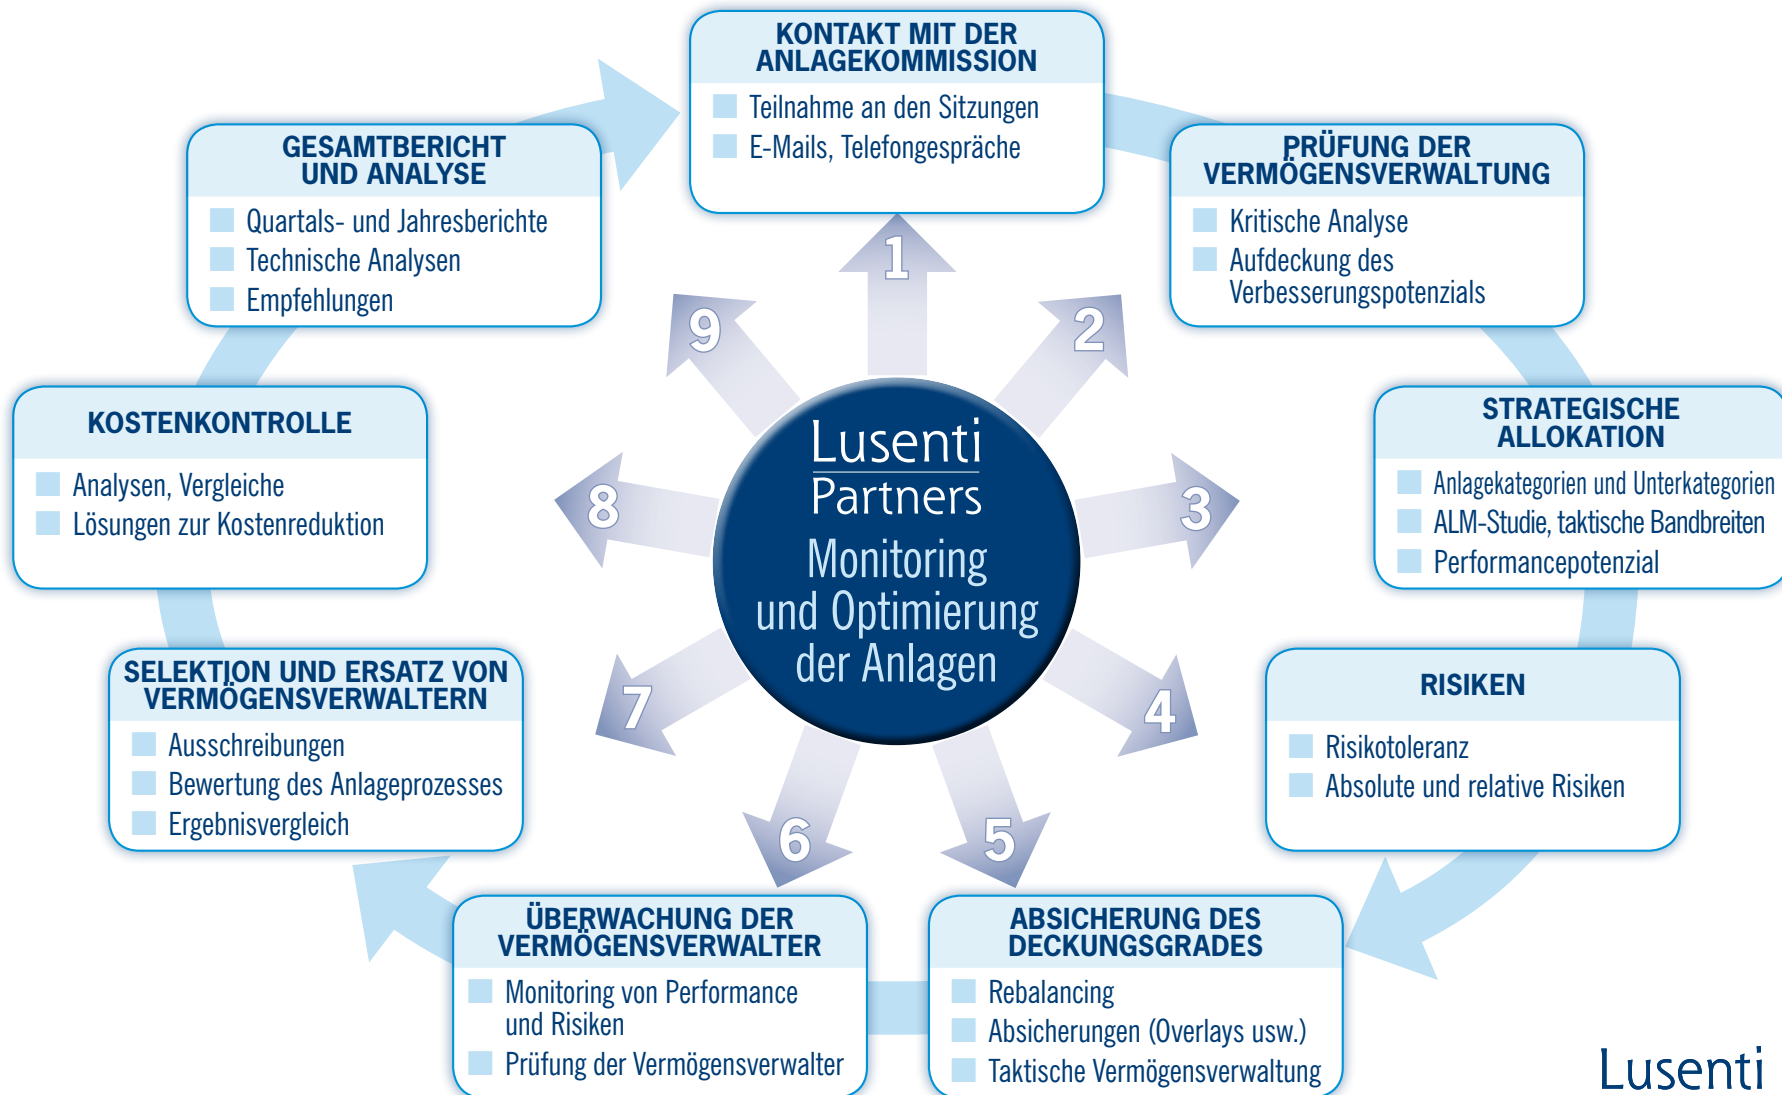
KONTAKT MIT DER ANLAGEKOMMISSION
Teilnahme an den Sitzungen
E-Mails, Telefongespräche

PRÜFUNG DER VERMÖGENSVERWALTUNG
Kritische Analyse
Aufdeckung des Verbesserungspotenzials

STRATEGISCHE ALLOKATION
Anlagekategorien und Unterkategorien
ALM-Studie, taktische Bandbreiten
Performancepotenzial

RISIKEN
Risikotoleranz
Absolute und relative Risiken

ABSICHERUNG DES DECKUNGSGRADES
Rebalancing
Absicherungen (Overlays usw.)
Taktische Vermögensverwaltung

ÜBERWACHUNG DER VERMÖGENSVERWALTER
Monitoring von Performance und Risiken
Prüfung der Vermögensverwalter

SELEKTION UND ERSATZ VON VERMÖGENSVERWALTERN
Ausschreibungen
Bewertung des Anlageprozesses
Ergebnisvergleich

KOSTENKONTROLLE
Analysen, Vergleiche
Lösungen zur Kostenreduktion

GESAMTBERICHT UND ANALYSE
Quartals- und Jahresberichte
Technische Analysen
Empfehlungen

1 2 3 4 5 6 7 8 9

Lusenti Partners
Monitoring und Optimierung der Anlagen

Lusenti